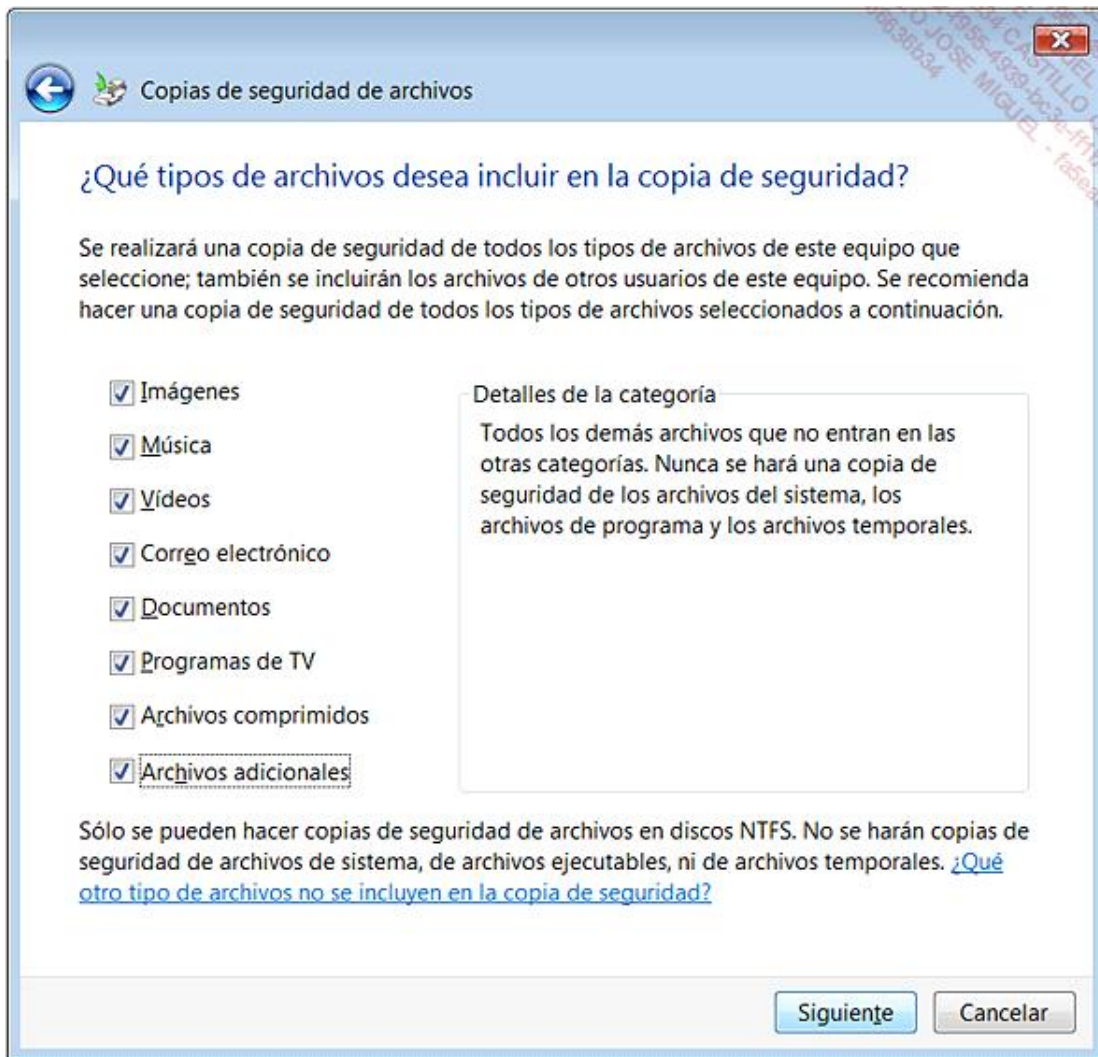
Copias de seguridad de archivos

¿Qué tipos de archivos desea incluir en la copia de seguridad?

Se realizará una copia de seguridad de todos los tipos de archivos de este equipo que seleccione; también se incluirán los archivos de otros usuarios de este equipo. Se recomienda hacer una copia de seguridad de todos los tipos de archivos seleccionados a continuación.

Imágenes
Música
Vídeos
Correo electrónico
Documentos
Programas de TV
Archivos comprimidos
Archivos adicionales

Detalles de la categoría
Todos los demás archivos que no entran en las otras categorías. Nunca se hará una copia de seguridad de los archivos del sistema, los archivos de programa y los archivos temporales.

Sólo se pueden hacer copias de seguridad de archivos en discos NTFS. No se harán copias de seguridad de archivos de sistema, de archivos ejecutables, ni de archivos temporales. ¿Qué otro tipo de archivos no se incluyen en la copia de seguridad?

Siguiente Cancelar

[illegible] CASTILLO JOSE MIGUEL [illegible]